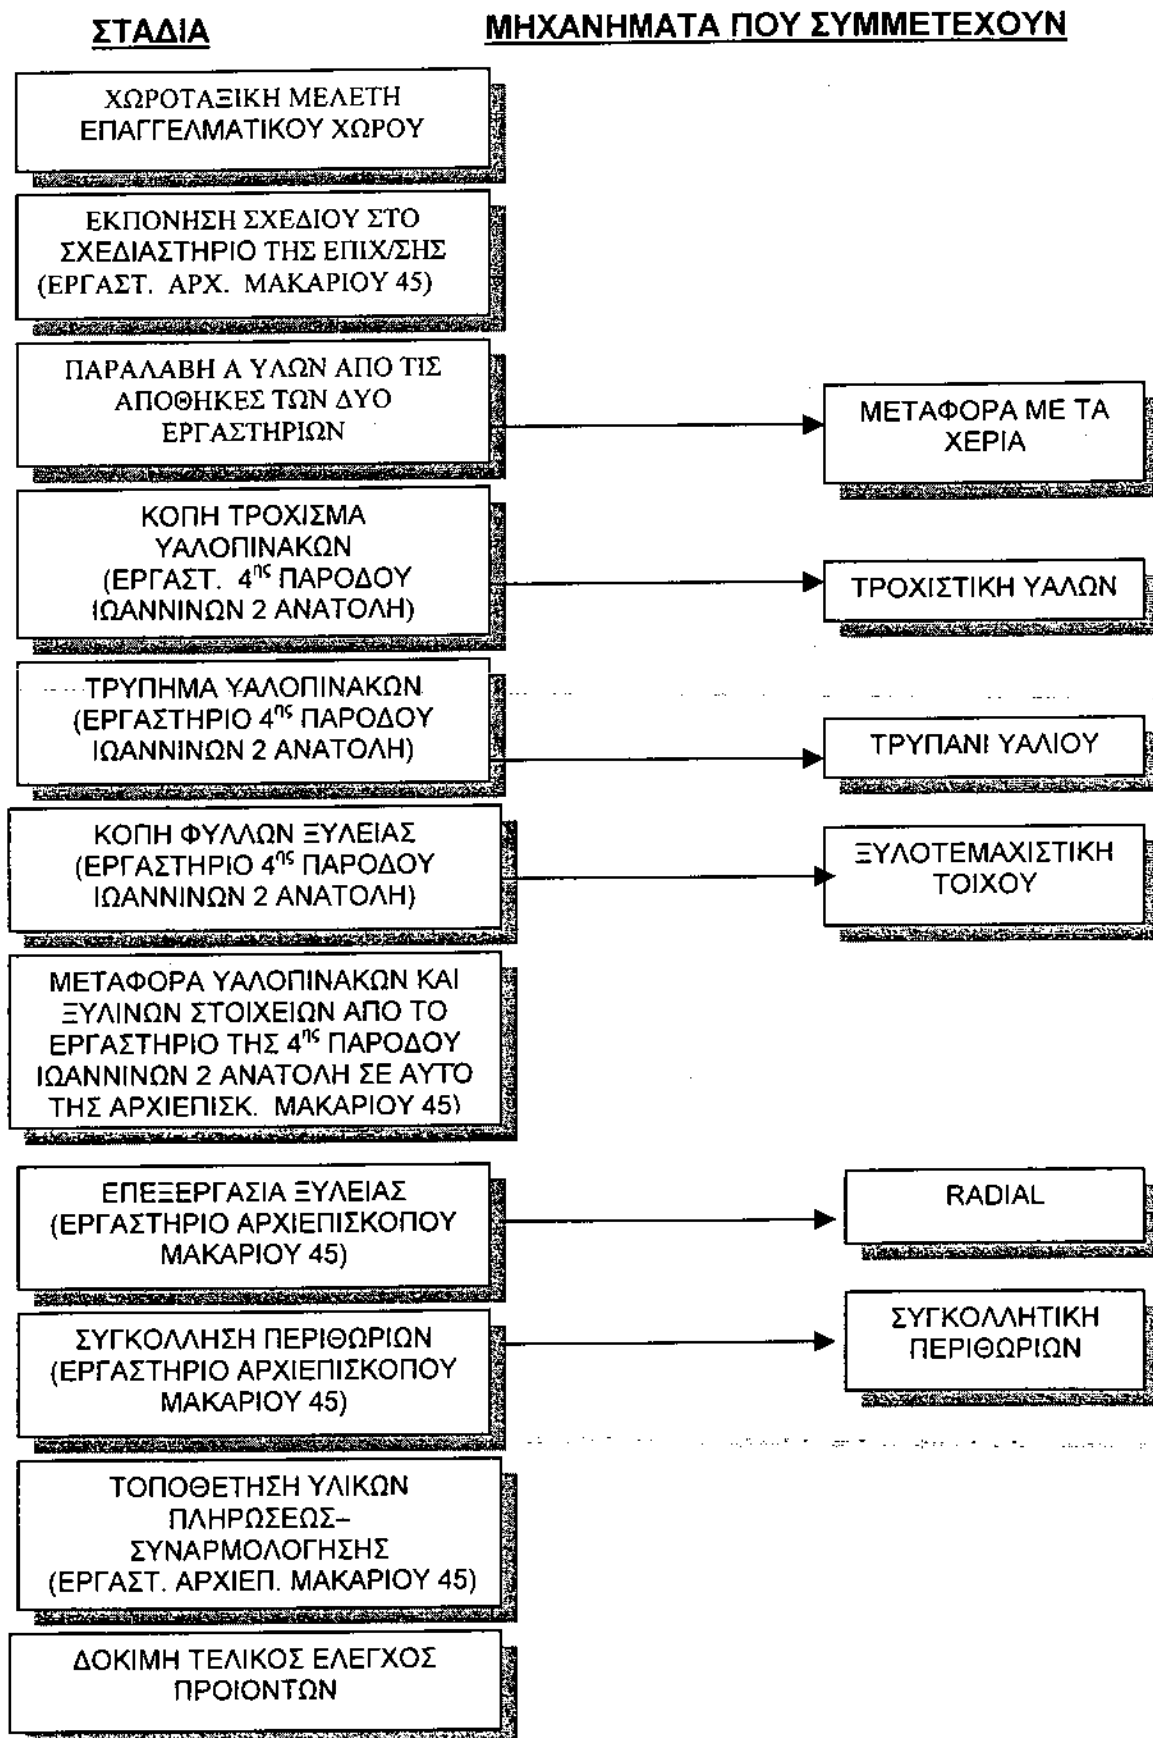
ΣΤΑΔΙΑ

ΜΗΧΑΝΗΜΑΤΑ ΠΟΥ ΣΥΜΜΕΤΕΧΟΥΝ

ΧΩΡΟΤΑΞΙΚΗ ΜΕΛΕΤΗ ΕΠΑΓΓΕΛΜΑΤΙΚΟΥ ΧΩΡΟΥ

ΕΚΠΟΝΗΣΗ ΣΧΕΔΙΟΥ ΣΤΟ ΣΧΕΔΙΑΣΤΗΡΙΟ ΤΗΣ ΕΠΙΧ/ΣΗΣ (ΕΡΓΑΣΤ. ΑΡΧ. ΜΑΚΑΡΙΟΥ 45)

ΠΑΡΑΛΑΒΗ Α ΥΛΩΝ ΑΠΟ ΤΙΣ ΑΠΟΘΗΚΕΣ ΤΩΝ ΔΥΟ ΕΡΓΑΣΤΗΡΙΩΝ

ΜΕΤΑΦΟΡΑ ΜΕ ΤΑ ΧΕΡΙΑ

ΚΟΠΗ ΤΡΟΧΙΣΜΑ ΥΑΛΟΠΙΝΑΚΩΝ (ΕΡΓΑΣΤ. 4$^{ης}$ ΠΑΡΟΔΟΥ ΙΩΑΝΝΙΝΩΝ 2 ΑΝΑΤΟΛΗ)

ΤΡΟΧΙΣΤΙΚΗ ΥΑΛΩΝ

ΤΡΥΠΗΜΑ ΥΑΛΟΠΙΝΑΚΩΝ (ΕΡΓΑΣΤΗΡΙΟ 4$^{ης}$ ΠΑΡΟΔΟΥ ΙΩΑΝΝΙΝΩΝ 2 ΑΝΑΤΟΛΗ)

ΤΡΥΠΑΝΙ ΥΑΛΙΟΥ

ΚΟΠΗ ΦΥΛΛΩΝ ΞΥΛΕΙΑΣ (ΕΡΓΑΣΤΗΡΙΟ 4$^{ης}$ ΠΑΡΟΔΟΥ ΙΩΑΝΝΙΝΩΝ 2 ΑΝΑΤΟΛΗ)

ΞΥΛΟΤΕΜΑΧΙΣΤΙΚΗ ΤΟΙΧΟΥ

ΜΕΤΑΦΟΡΑ ΥΑΛΟΠΙΝΑΚΩΝ ΚΑΙ ΞΥΛΙΝΩΝ ΣΤΟΙΧΕΙΩΝ ΑΠΟ ΤΟ ΕΡΓΑΣΤΗΡΙΟ ΤΗΣ 4$^{ης}$ ΠΑΡΟΔΟΥ ΙΩΑΝΝΙΝΩΝ 2 ΑΝΑΤΟΛΗ ΣΕ ΑΥΤΟ ΤΗΣ ΑΡΧΙΕΠΙΣΚ. ΜΑΚΑΡΙΟΥ 45)

ΕΠΕΞΕΡΓΑΣΙΑ ΞΥΛΕΙΑΣ (ΕΡΓΑΣΤΗΡΙΟ ΑΡΧΙΕΠΙΣΚΟΠΟΥ ΜΑΚΑΡΙΟΥ 45)

RADIAL

ΣΥΓΚΟΛΛΗΣΗ ΠΕΡΙΘΩΡΙΩΝ (ΕΡΓΑΣΤΗΡΙΟ ΑΡΧΙΕΠΙΣΚΟΠΟΥ ΜΑΚΑΡΙΟΥ 45)

ΣΥΓΚΟΛΛΗΤΙΚΗ ΠΕΡΙΘΩΡΙΩΝ

ΤΟΠΟΘΕΤΗΣΗ ΥΛΙΚΩΝ ΠΛΗΡΩΣΕΩΣ– ΣΥΝΑΡΜΟΛΟΓΗΣΗΣ (ΕΡΓΑΣΤ. ΑΡΧΙΕΠ. ΜΑΚΑΡΙΟΥ 45)

ΔΟΚΙΜΗ ΤΕΛΙΚΟΣ ΕΛΕΓΧΟΣ ΠΡΟΙΟΝΤΩΝ